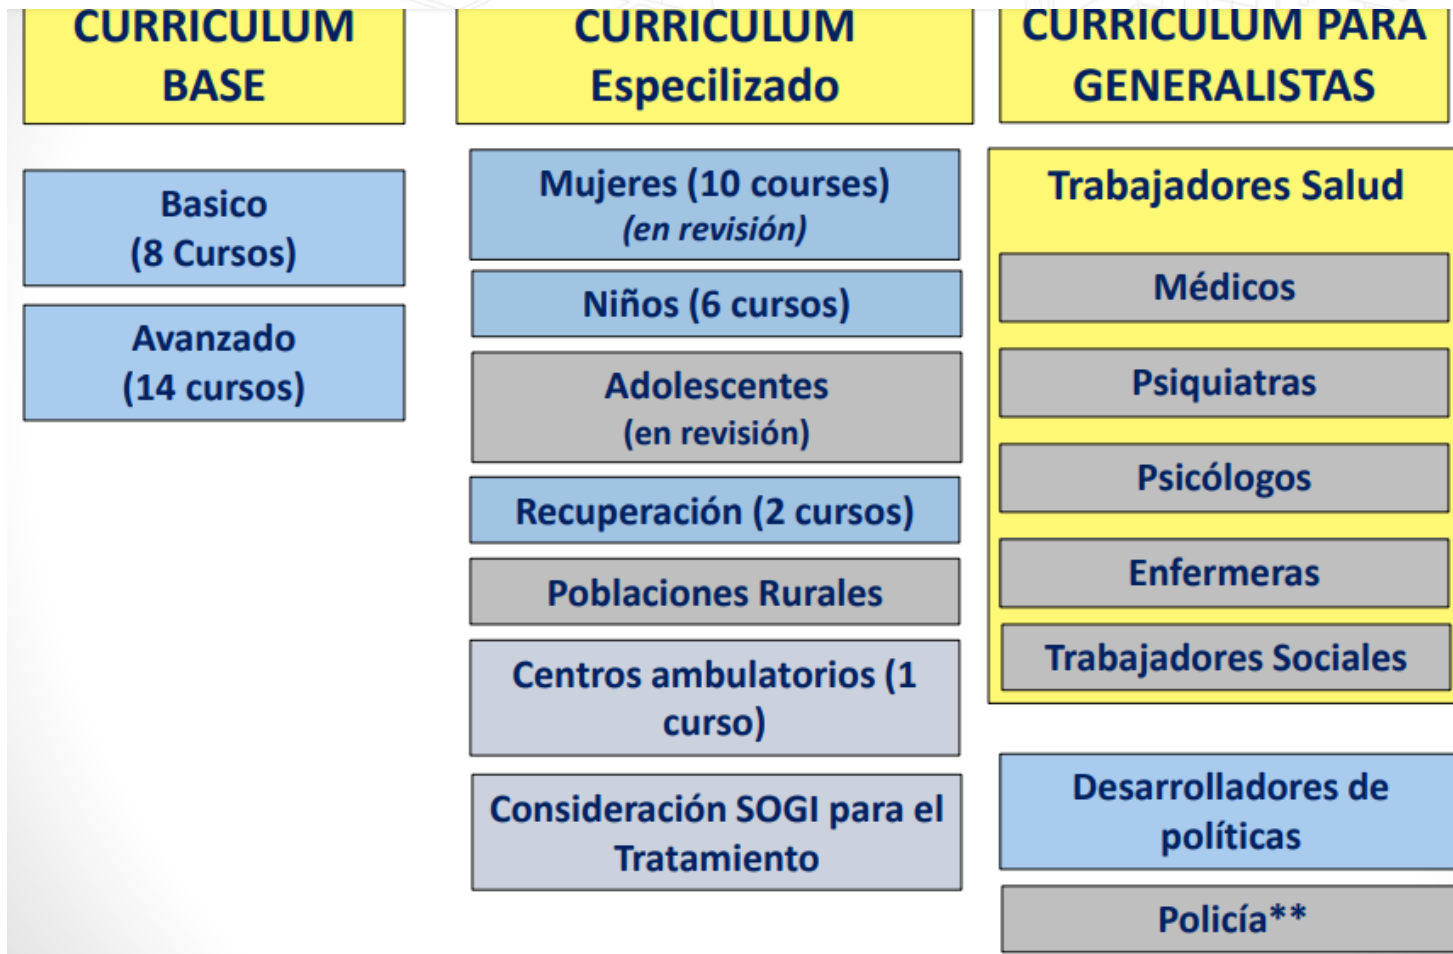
CURRICULUM BASE

Basico (8 Cursos)

Avanzado (14 cursos)

CURRICULUM Especilizado

Mujeres (10 courses) *(en revisión)*

Niños (6 cursos)

Adolescentes (en revisión)

Recuperación (2 cursos)

Poblaciones Rurales

Centros ambulatorios (1 curso)

Consideración SOGI para el Tratamiento

CURRICULUM PARA GENERALISTAS

Trabajadores Salud

Médicos

Psiquiatras

Psicólogos

Enfermeras

Trabajadores Sociales

Desarrolladores de políticas

Policía**